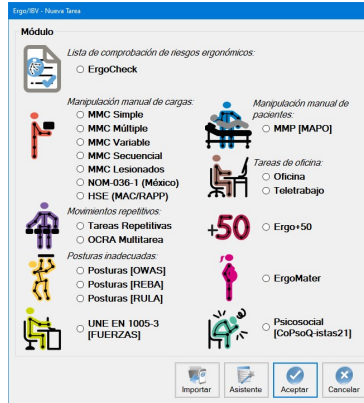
Ergo/IBV - Nueva Tarea

Módulo

Lista de comprobación de riesgos ergonómicos:
ErgoCheck

Manipulación manual de cargas:
MMC Simple
MMC Múltiple
MMC Variable
MMC Secuencial
MMC Lesionados
NOM-036-1 (México)
HSE (MAC/RAPP)

Manipulación manual de pacientes:
MMP [MAPO]

Tareas de oficina:
Oficina
Teletrabajo

Movimientos repetitivos:
Tareas Repetitivas
OCRA Multitarea

+50
Ergo+50

Posturas inadecuadas:
Posturas [OWAS]
Posturas [REBA]
Posturas [RULA]

ErgoMater

UNE EN 1005-3 [FUERZAS]

Psicosocial [CoPsoQ-istas21]

Importar
Asistente
Aceptar
Cancelar